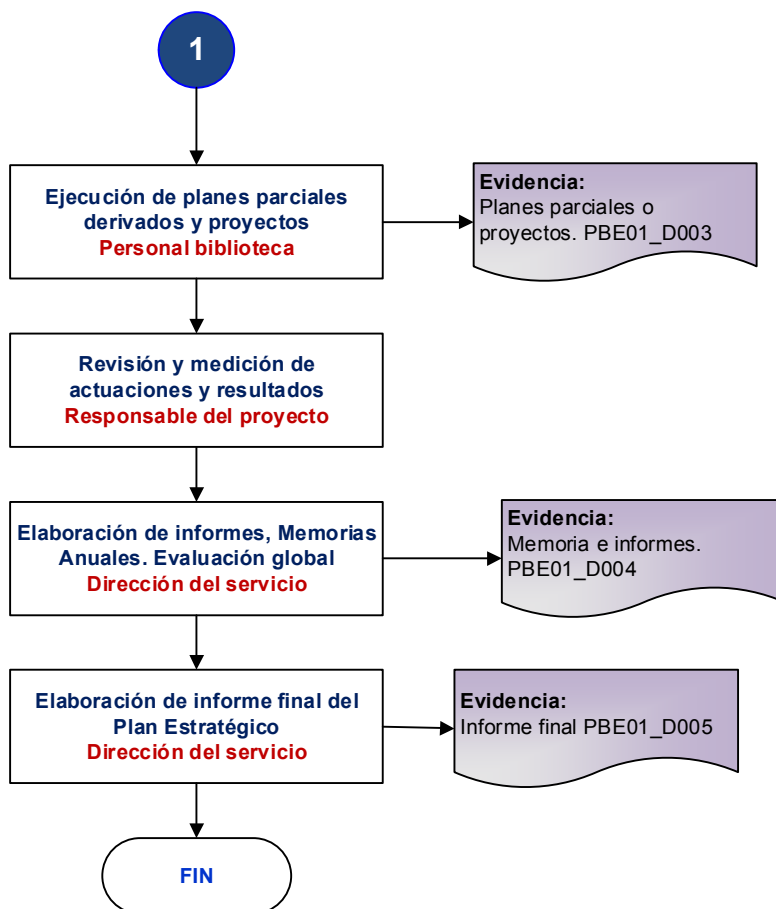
1

Ejecución de planes parciales derivados y proyectos
Personal biblioteca

Evidencia:
Planes parciales o proyectos. PBE01_D003

Revisión y medición de actuaciones y resultados
Responsable del proyecto

Elaboración de informes, Memorias Anuales. Evaluación global
Dirección del servicio

Evidencia:
Memoria e informes. PBE01_D004

Elaboración de informe final del Plan Estratégico
Dirección del servicio

Evidencia:
Informe final PBE01_D005

FIN